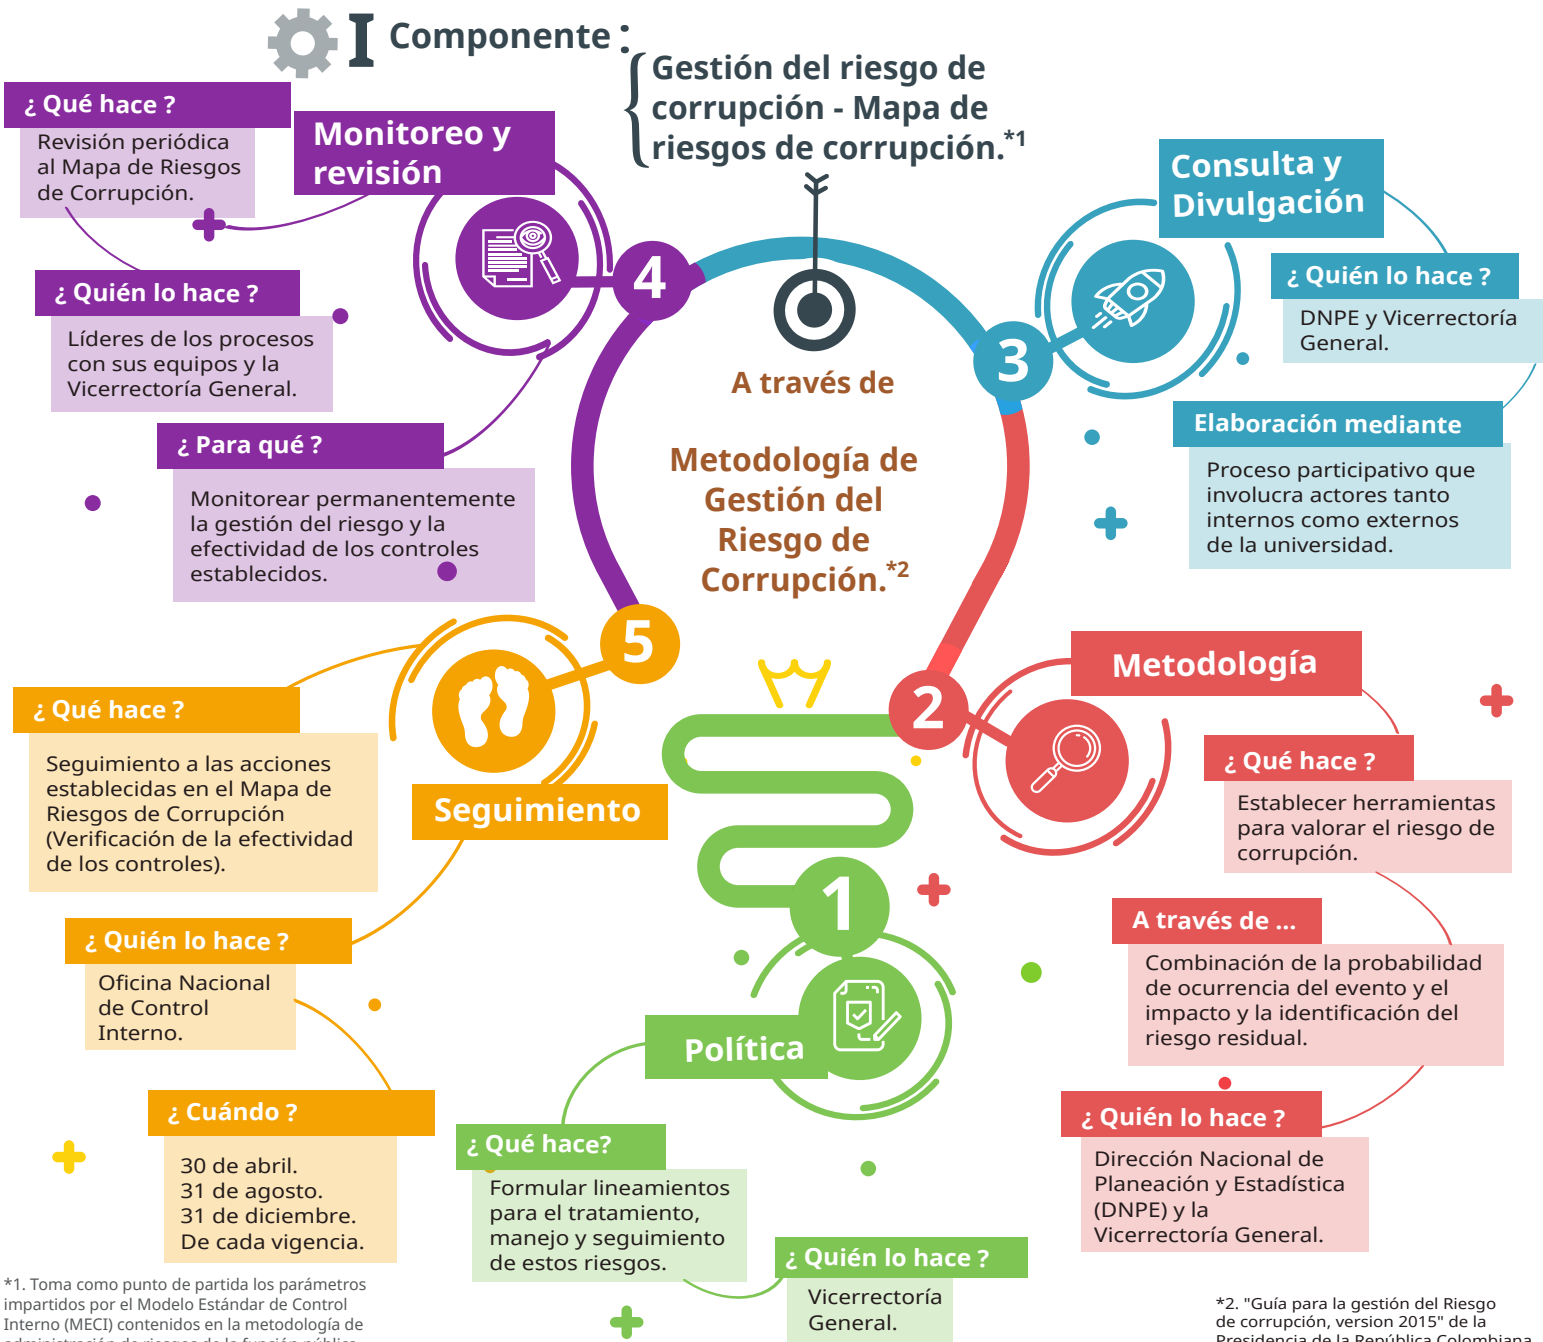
I Componente :

Gestión del riesgo de corrupción - Mapa de riesgos de corrupción.*1

A través de

Metodología de Gestión del Riesgo de Corrupción.*2

¿ Qué hace ?
Revisión periódica al Mapa de Riesgos de Corrupción.

Monitoreo y revisión

4

¿ Quién lo hace ?
Líderes de los procesos con sus equipos y la Vicerrectoría General.

¿ Para qué ?
Monitorear permanentemente la gestión del riesgo y la efectividad de los controles establecidos.

Consulta y Divulgación

3

¿ Quién lo hace ?
DNPE y Vicerrectoría General.

Elaboración mediante
Proceso participativo que involucra actores tanto internos como externos de la universidad.

5

¿ Qué hace ?
Seguimiento a las acciones establecidas en el Mapa de Riesgos de Corrupción (Verificación de la efectividad de los controles).

Seguimiento

¿ Quién lo hace ?
Oficina Nacional de Control Interno.

¿ Cuándo ?
30 de abril.
31 de agosto.
31 de diciembre.
De cada vigencia.

2

Metodología

¿ Qué hace ?
Establecer herramientas para valorar el riesgo de corrupción.

A través de ...
Combinación de la probabilidad de ocurrencia del evento y el impacto y la identificación del riesgo residual.

¿ Quién lo hace ?
Dirección Nacional de Planeación y Estadística (DNPE) y la Vicerrectoría General.

1

Política

¿ Qué hace?
Formular lineamientos para el tratamiento, manejo y seguimiento de estos riesgos.

¿ Quién lo hace ?
Vicerrectoría General.

*1. Toma como punto de partida los parámetros impartidos por el Modelo Estándar de Control Interno (MECI) contenidos en la metodología de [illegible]

*2. "Guía para la gestión del Riesgo de corrupción, version 2015" de la Presidencia de la República Colombiana